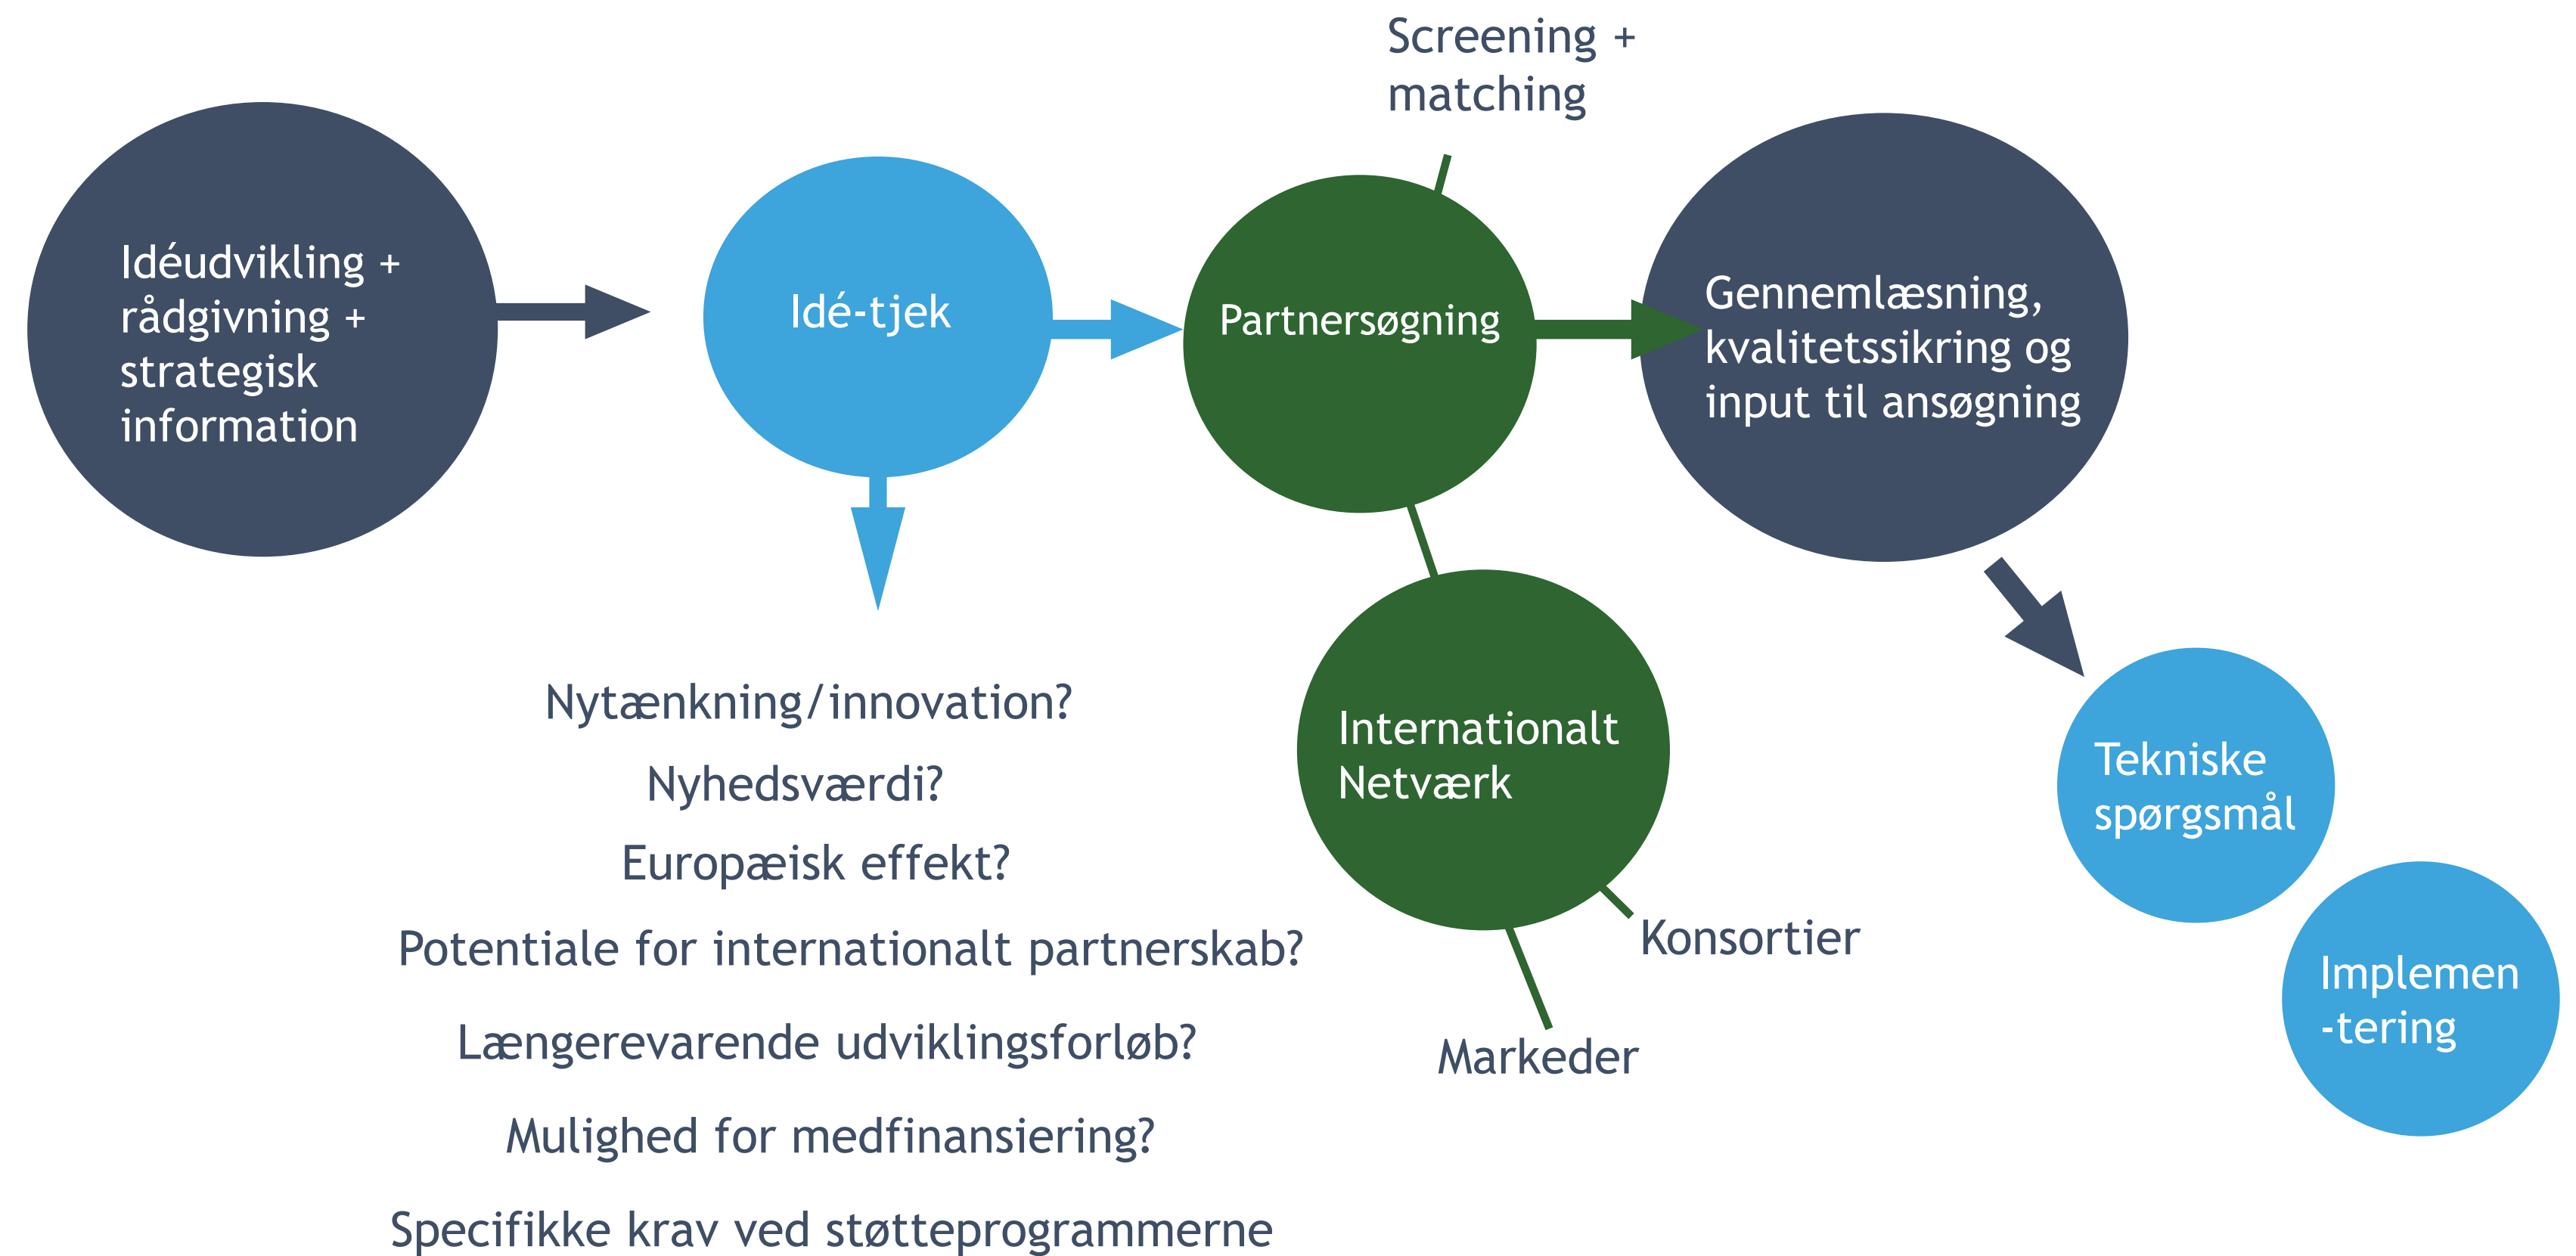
Screening + matching

Idéudvikling + rådgivning + strategisk information

Idé-tjek

Partnersøgning

Gennemlæsning, kvalitetssikring og input til ansøgning

Nytænkning/innovation?

Nyhedsværdi?

Europæisk effekt?

Potentiale for internationalt partnerskab?

Længerevarende udviklingsforløb?

Mulighed for medfinansiering?

Specifikke krav ved støtteprogrammerne

Internationalt Netværk

Konsortier

Markeder

Tekniske spørgsmål

Implemen -tering